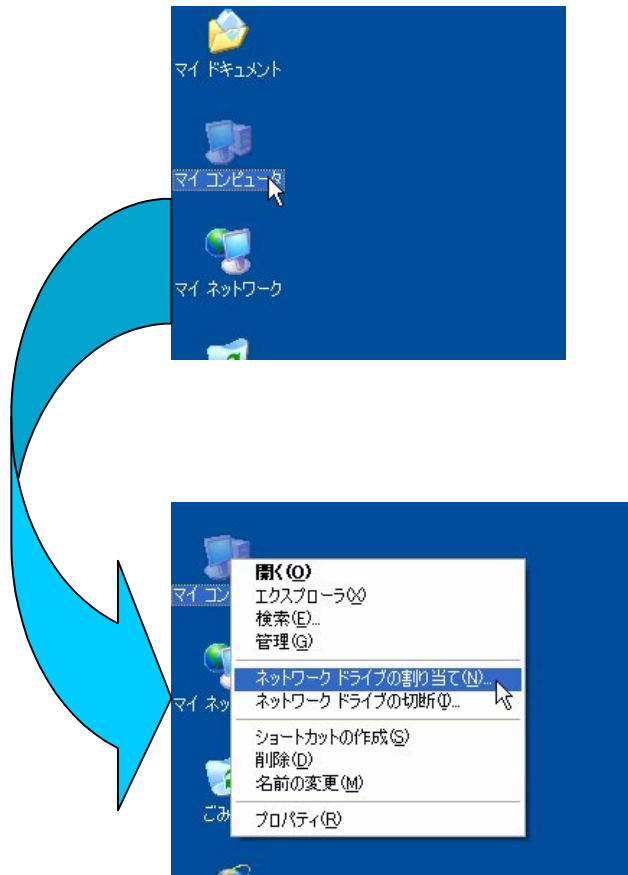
マイ ドキュメント

マイ コンピュータ

マイ ネットワーク

マイ コン

マイ ネッ

ごみ

開く(O)
エクスプローラ(X)
検索(E)...
管理(G)

ネットワーク ドライブの割り当て(N)...
ネットワーク ドライブの切断(I)...

ショートカットの作成(S)
削除(D)
名前の変更(M)

プロパティ(R)